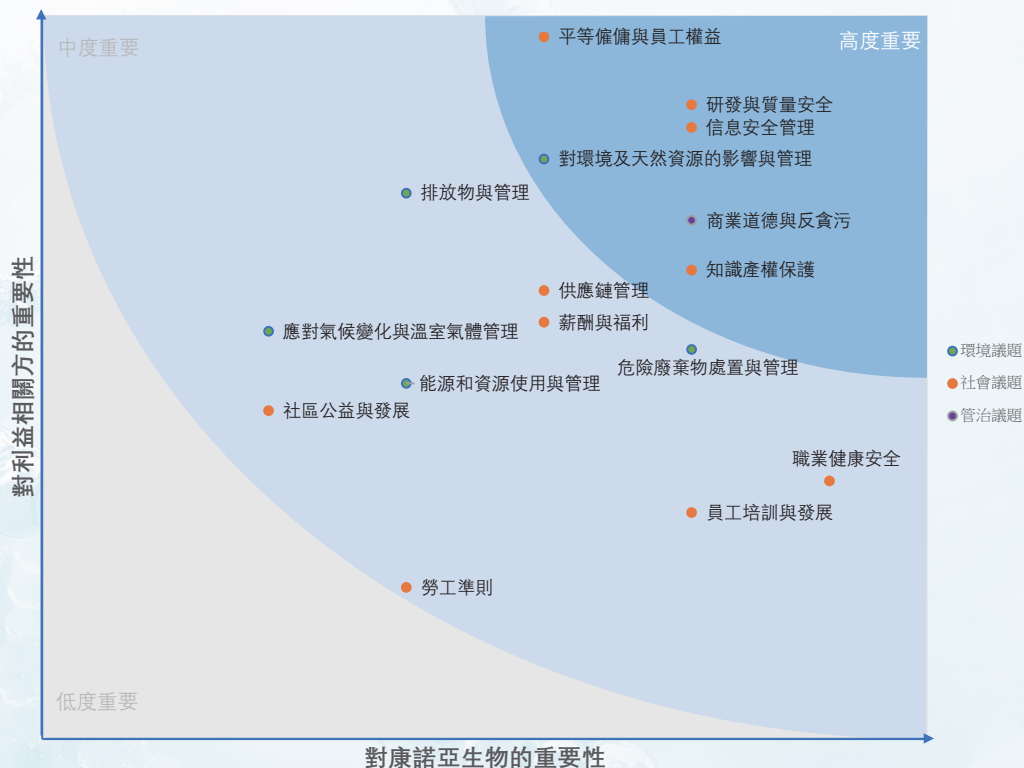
中度重要

高度重要

平等僱傭與員工權益

研發與質量安全

信息安全管理

對環境及天然資源的影響與管理

排放物與管理

商業道德與反貪污

知識產權保護

供應鏈管理

薪酬與福利

應對氣候變化與溫室氣體管理

危險廢棄物處置與管理

能源和資源使用與管理

社區公益與發展

職業健康安全

員工培訓與發展

勞工準則

低度重要

對利益相關方的重要性

對康諾亞生物的重要性

環境議題
社會議題
管治議題